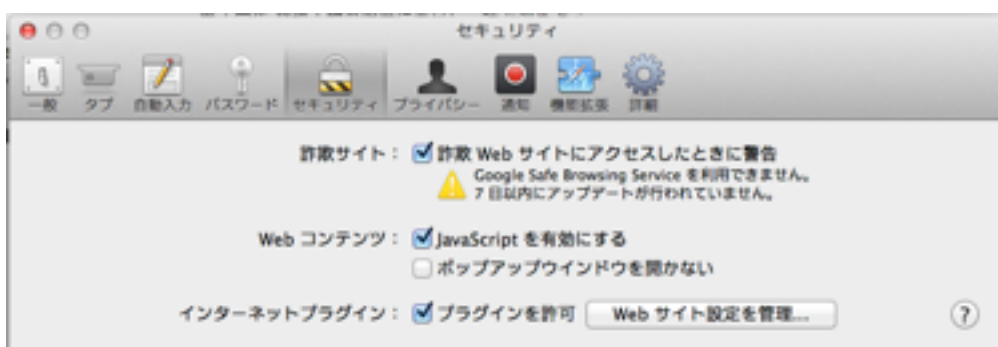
セキュリティ

一般 タブ 自動入力 パスワード セキュリティ プライバシー 通知 機能拡張 詳細

詐欺サイト： 詐欺 Web サイトにアクセスしたときに警告
Google Safe Browsing Service を利用できません。
7 日以内にアップデートが行われていません。

Web コンテンツ： JavaScript を有効にする
ポップアップウインドウを開かない

インターネットプラグイン： プラグインを許可 Web サイト設定を管理...

?